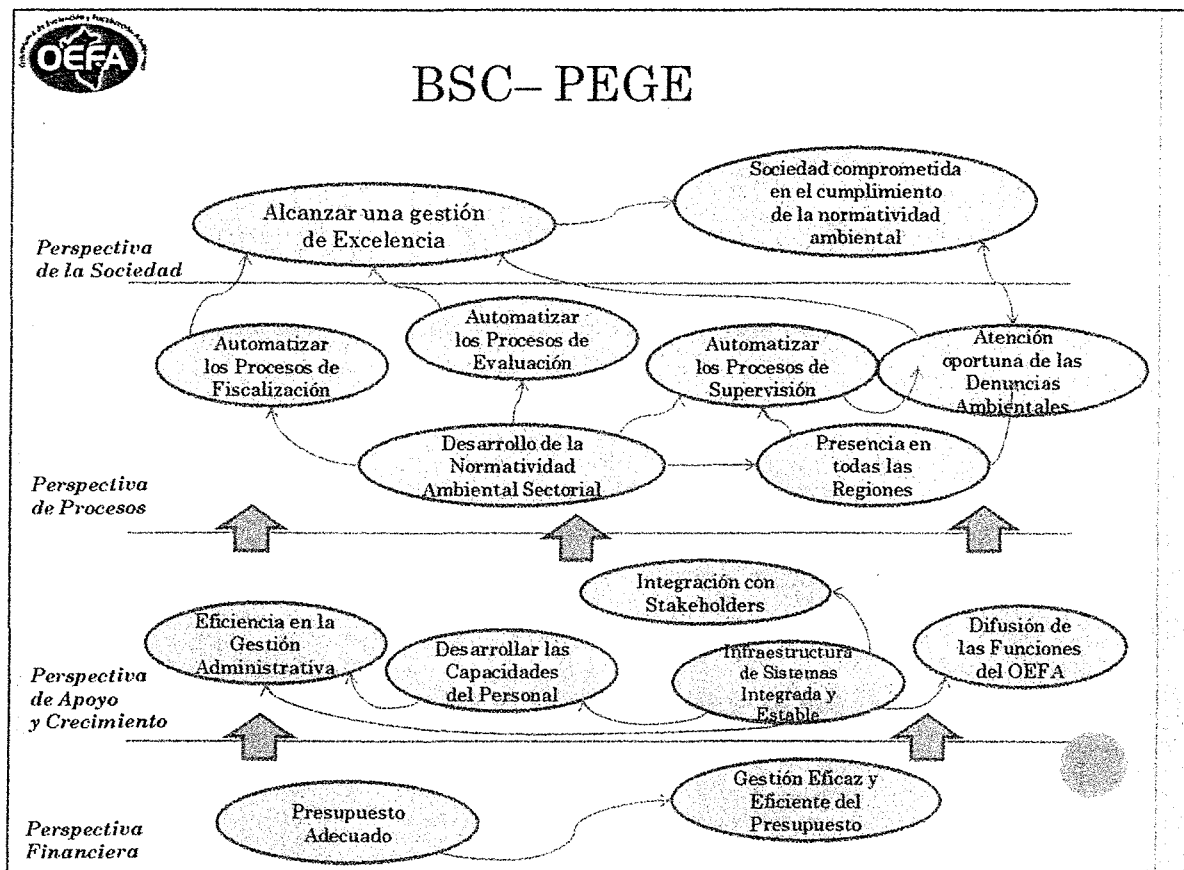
OEFA
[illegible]

BSC– PEGE

Alcanzar una gestión de Excelencia

Sociedad comprometida en el cumplimiento de la normatividad ambiental

Perspectiva de la Sociedad

Automatizar los Procesos de Fiscalización

Automatizar los Procesos de Evaluación

Automatizar los Procesos de Supervisión

Atención oportuna de las Denuncias Ambientales

Desarrollo de la Normatividad Ambiental Sectorial

Presencia en todas las Regiones

Perspectiva de Procesos

Integración con Stakeholders

Eficiencia en la Gestión Administrativa

Desarrollar las Capacidades del Personal

Infraestructura de Sistemas Integrada y Estable

Difusión de las Funciones del OEFA

Perspectiva de Apoyo y Crecimiento

Presupuesto Adecuado

Gestión Eficaz y Eficiente del Presupuesto

Perspectiva Financiera